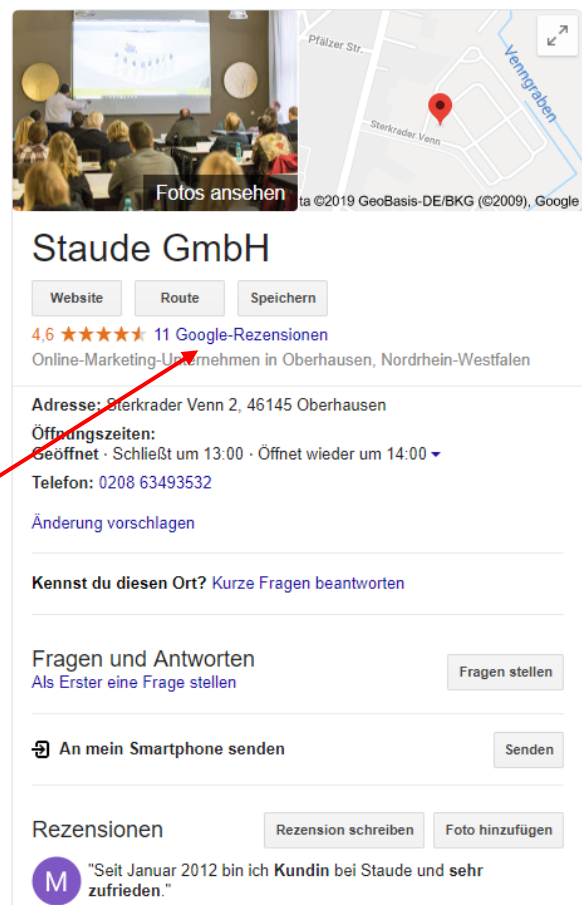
Fotos ansehen

Pfälzer Str.

Venngraben

Sterkrader Venn

ta ©2019 GeoBasis-DE/BKG (©2009), Google

Staude GmbH

Website | Route | Speichern

4,6 ★★★★★ 11 Google-Rezensionen

Online-Marketing-Unternehmen in Oberhausen, Nordrhein-Westfalen

Adresse: Sterkrader Venn 2, 46145 Oberhausen

Öffnungszeiten:
Geöffnet · Schließt um 13:00 · Öffnet wieder um 14:00

Telefon: 0208 63493532

Änderung vorschlagen

Kennst du diesen Ort? Kurze Fragen beantworten

Fragen und Antworten
Als Erster eine Frage stellen

Fragen stellen

An mein Smartphone senden

Senden

Rezensionen

Rezension schreiben

Foto hinzufügen

M

"Seit Januar 2012 bin ich Kundin bei Staude und sehr zufrieden."